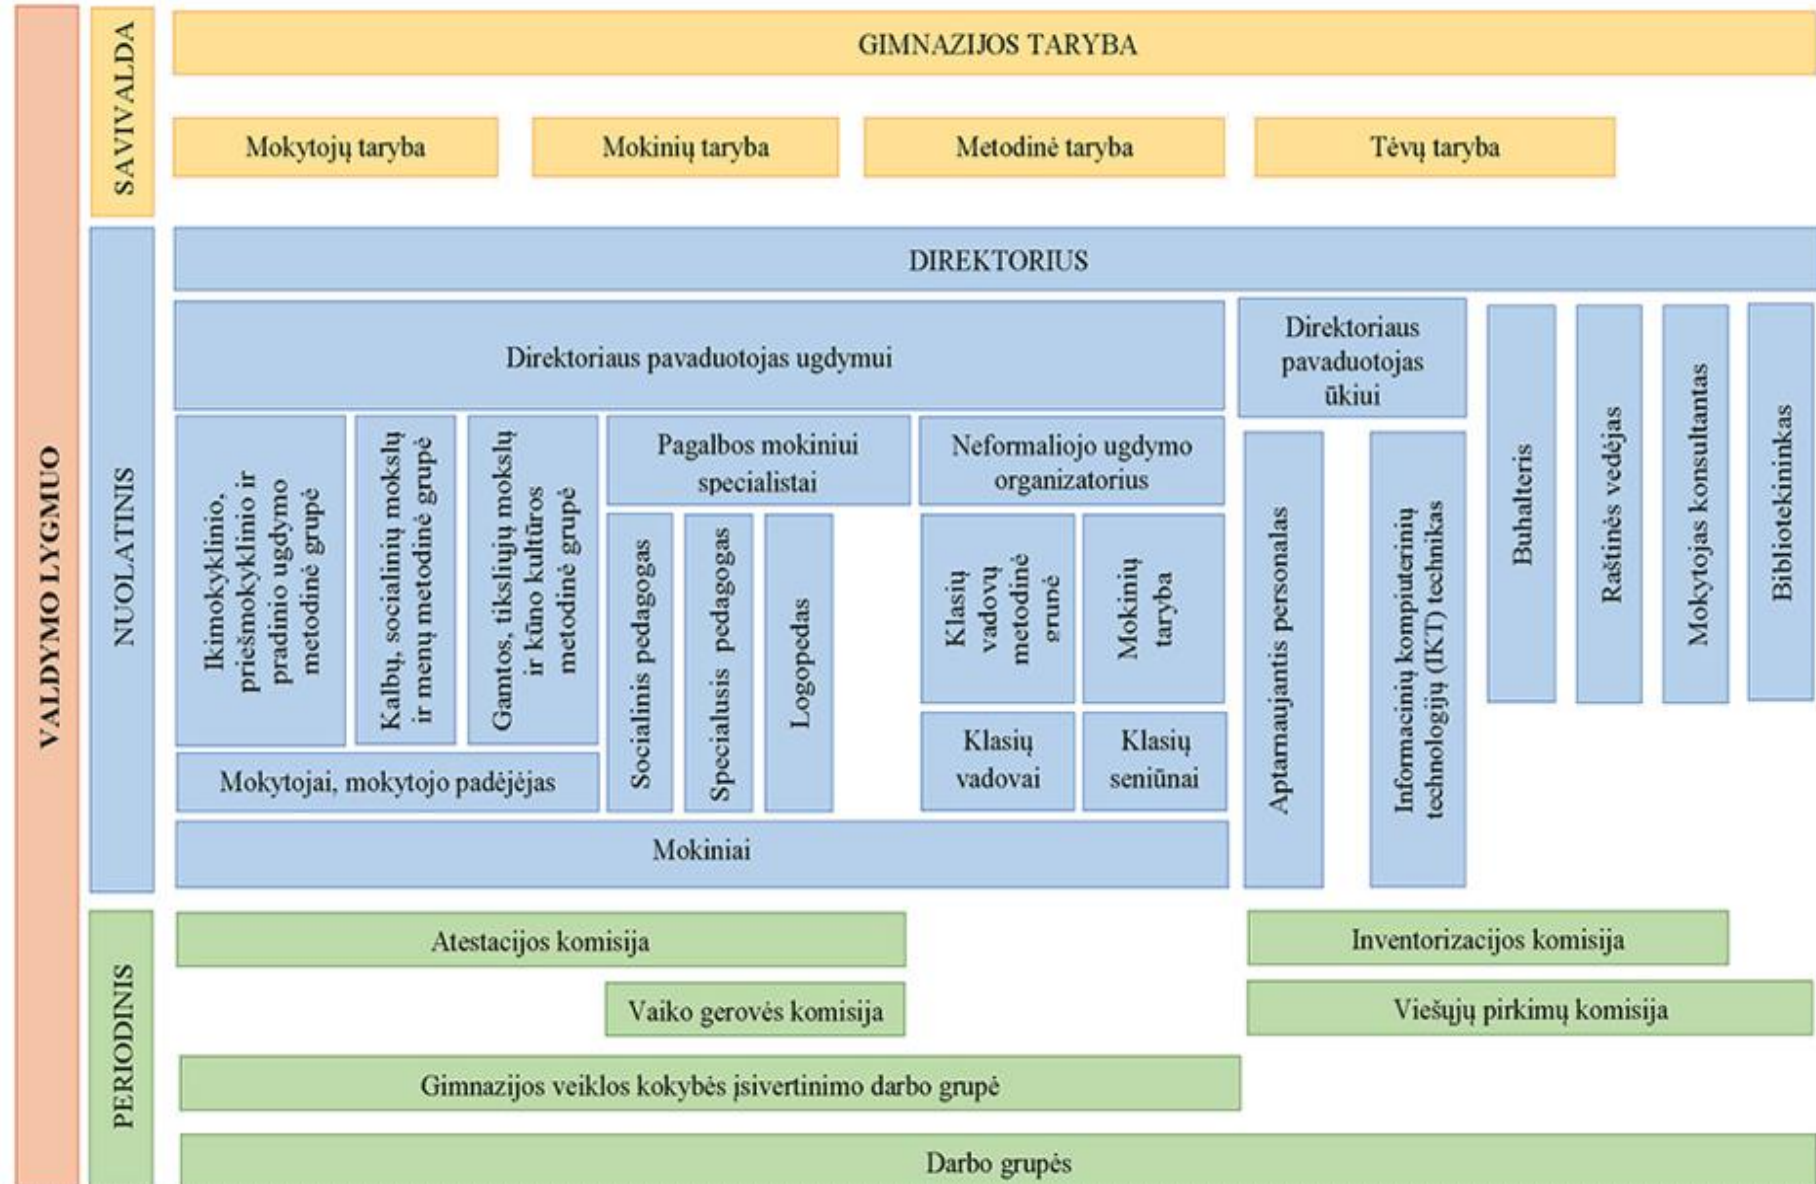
VALDYMO LYGMUO

SAVIVALDA

GIMNAZIJOS TARYBA

Mokytojų taryba

Mokinių taryba

Metodinė taryba

Tėvų taryba

NUOLATINIS

DIREKTORIUS

Direktoriaus pavaduotojas ugdymui

Direktoriaus pavaduotojas ūkiui

Buhalteris

Raštinės vedėjas

Mokytojas konsultantas

Bibliotekininkas

Ikimokyklinio, priešmokyklinio ir pradinio ugdymo metodinė grupė

Kalbų, socialinių mokslų ir menų metodinė grupė

Gamtos, tiksliųjų mokslų ir kūno kultūros metodinė grupė

Pagalbos mokiniui specialistai

Socialinis pedagogas

Specialusis pedagogas

Logopedas

Neformaliojo ugdymo organizatorius

Klasių vadovų metodinė grupė

Mokinių taryba

Klasių vadovai

Klasių seniūnai

Aptarnaujantis personalas

Informacinių kompiuterinių technologijų (IKT) technikas

Mokytojai, mokytojo padėjėjas

Mokiniai

PERIODINIS

Atestacijos komisija

Inventorizacijos komisija

Vaiko gerovės komisija

Viešųjų pirkimų komisija

Gimnazijos veiklos kokybės įsivertinimo darbo grupė

Darbo grupės